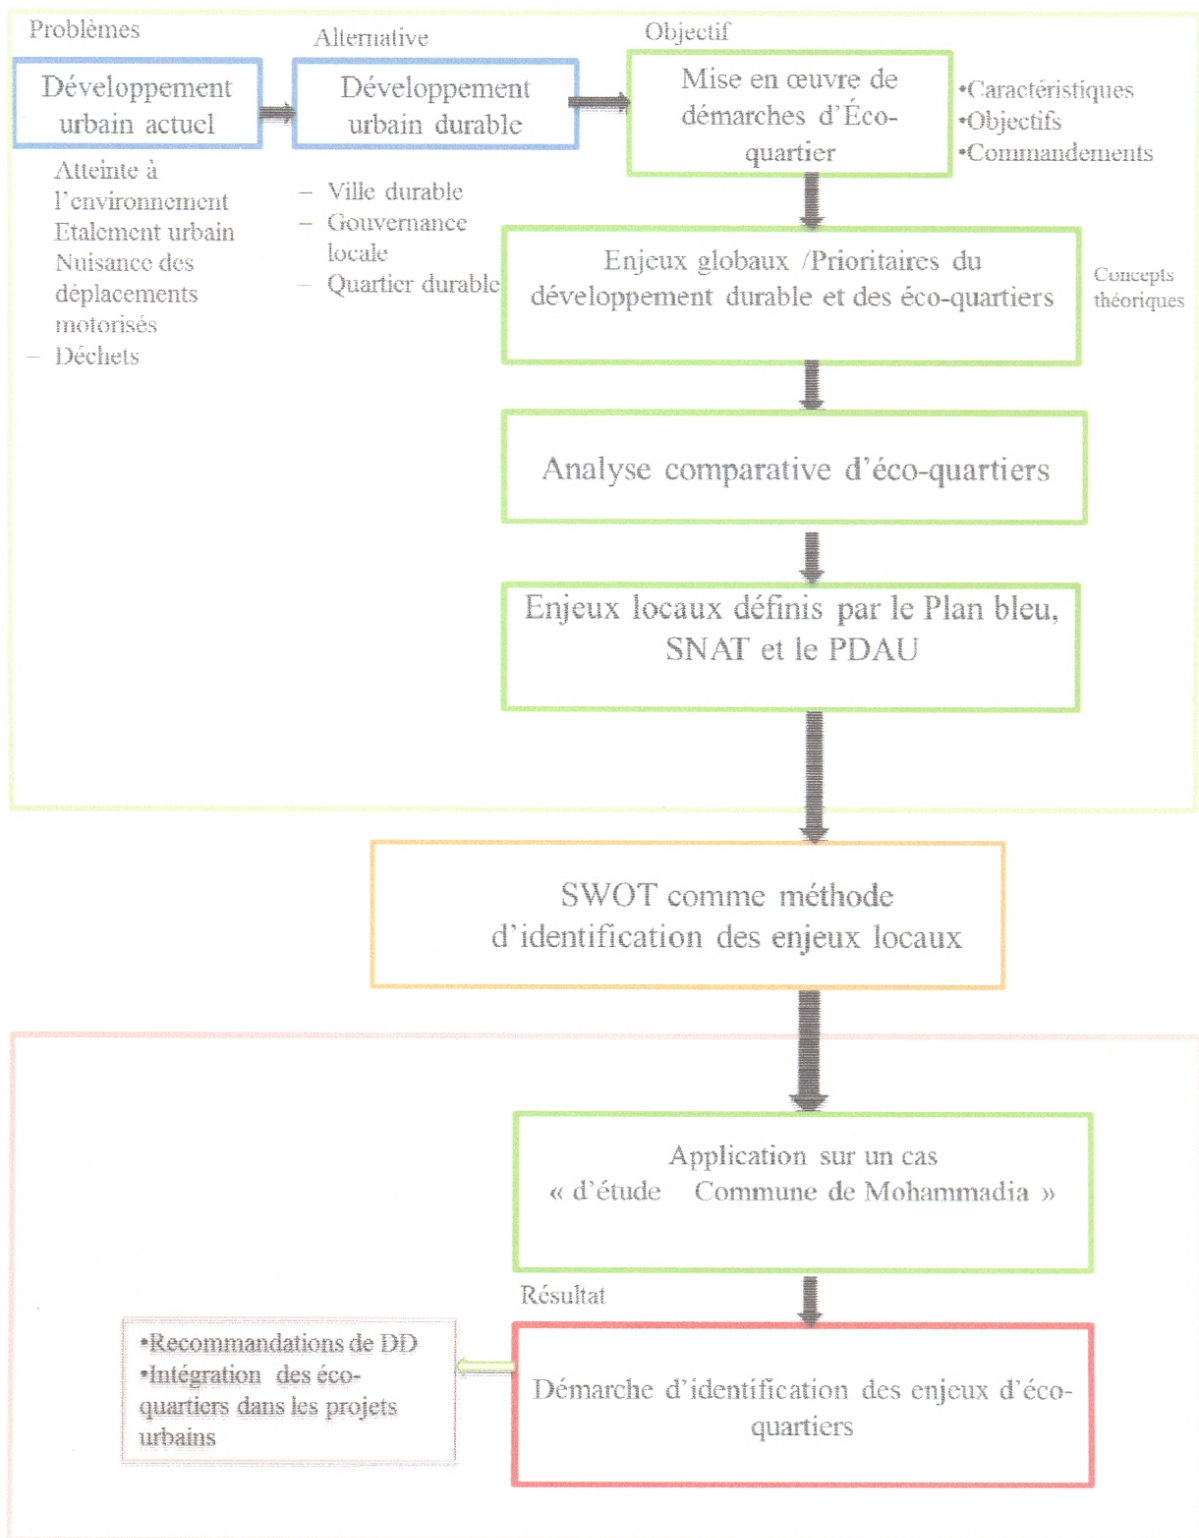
Problèmes

Développement urbain actuel

Atteinte à l'environnement
Etalement urbain
Nuisance des déplacements motorisés
– Déchets

Alternative

Développement urbain durable

– Ville durable
– Gouvernance locale
– Quartier durable

Objectif

Mise en œuvre de démarches d'Éco-quartier

•Caractéristiques
•Objectifs
•Commandements

Enjeux globaux /Prioritaires du développement durable et des éco-quartiers

Concepts théoriques

Analyse comparative d'éco-quartiers

Enjeux locaux définis par le Plan bleu, SNAT et le PDAU

SWOT comme méthode d'identification des enjeux locaux

Application sur un cas « d'étude Commune de Mohammadia »

Résultat

Démarche d'identification des enjeux d'éco-quartiers

•Recommandations de DD
•Intégration des éco-quartiers dans les projets urbains